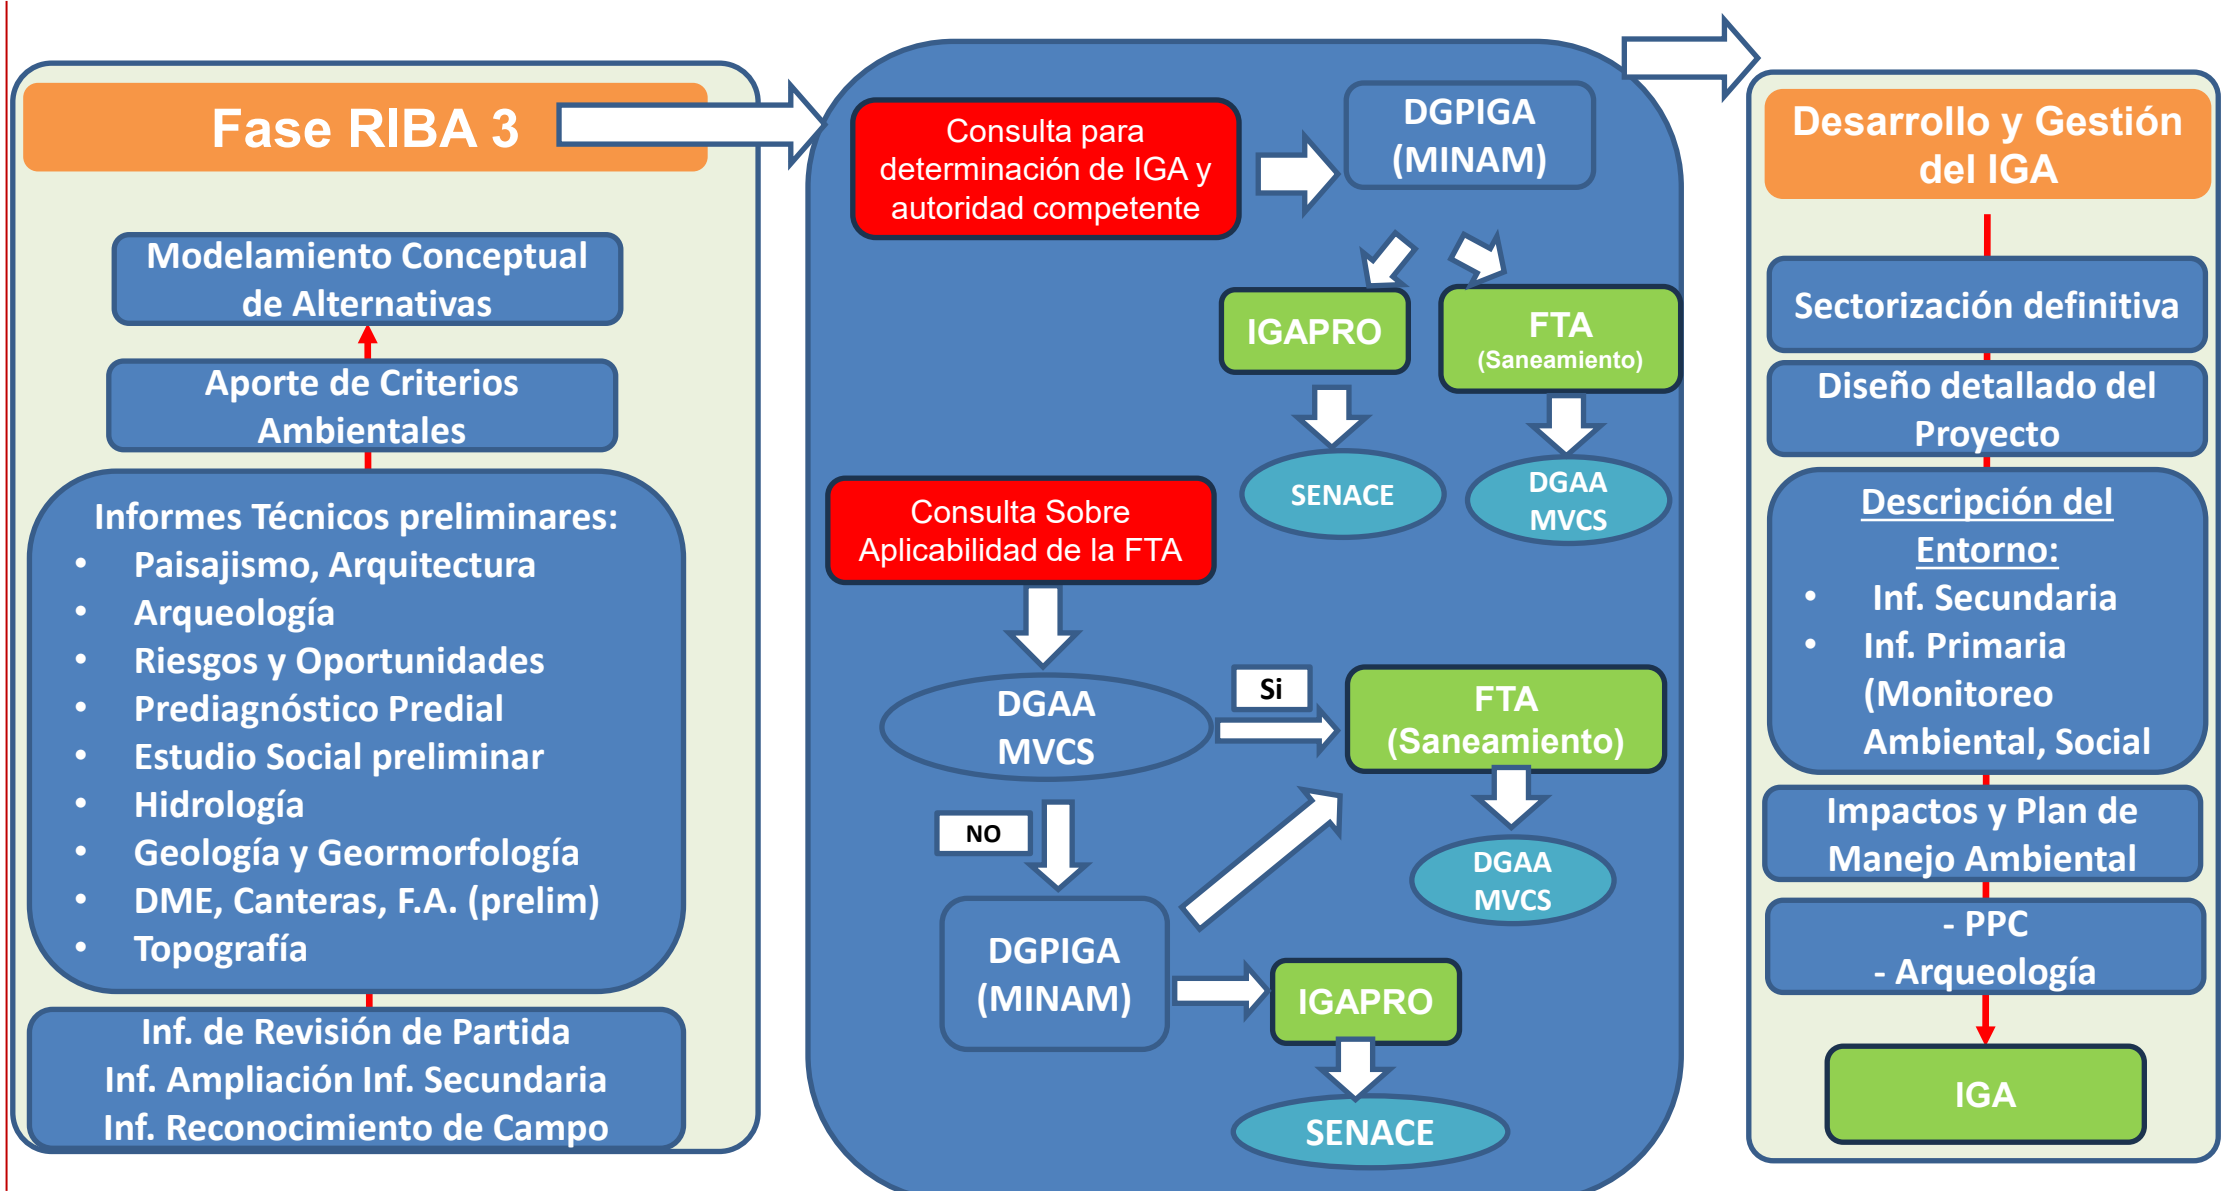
Fase RIBA 3

Modelamiento Conceptual de Alternativas

Aporte de Criterios Ambientales

Informes Técnicos preliminares:
- Paisajismo, Arquitectura
- Arqueología
- Riesgos y Oportunidades
- Prediagnóstico Predial
- Estudio Social preliminar
- Hidrología
- Geología y Geormorfología
- DME, Canteras, F.A. (prelim)
- Topografía

Inf. de Revisión de Partida
Inf. Ampliación Inf. Secundaria
Inf. Reconocimiento de Campo

Consulta para determinación de IGA y autoridad competente

DGPIGA (MINAM)

IGAPRO

FTA (Saneamiento)

SENACE

DGAA MVCS

Consulta Sobre Aplicabilidad de la FTA

DGAA MVCS

Si

FTA (Saneamiento)

NO

DGAA MVCS

DGPIGA (MINAM)

IGAPRO

SENACE

Desarrollo y Gestión del IGA

Sectorización definitiva

Diseño detallado del Proyecto

Descripción del Entorno:
- Inf. Secundaria
- Inf. Primaria (Monitoreo Ambiental, Social

Impactos y Plan de Manejo Ambiental

- PPC
- Arqueología

IGA